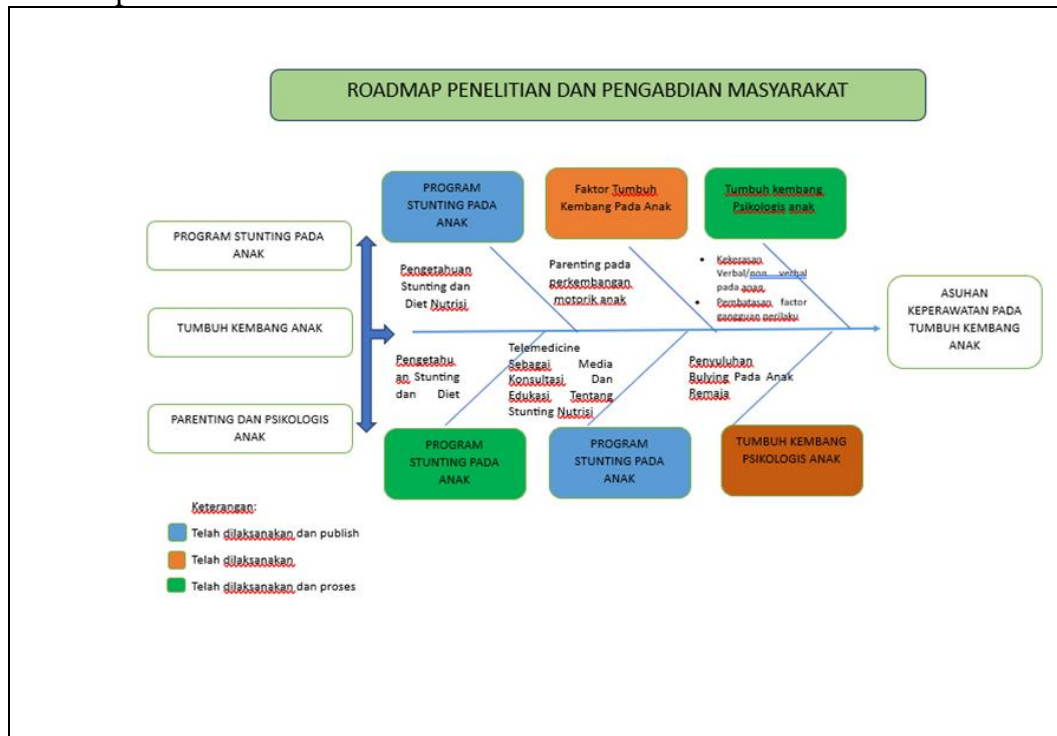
ROADMAP PENELITIAN DAN PENGABDIAN MASYARAKAT

PROGRAM STUNTING PADA ANAK

TUMBUH KEMBANG ANAK

PARENTING DAN PSIKOLOGIS ANAK

PROGRAM STUNTING PADA ANAK

Faktor Tumbuh Kembang Pada Anak

Tumbuh kembang Psikologis anak

Pengetahuan Stunting dan Diet Nutrisi

Parenting pada perkembangan motorik anak

• Kekerasan Verbal/non verbal pada anak
• Pembatasan factor gangguan perilaku

ASUHAN KEPERAWATAN PADA TUMBUH KEMBANG ANAK

Pengetahuan Stunting dan Diet

Telemedicine Sebagai Media Konsultasi Dan Edukasi Tentang Stunting Nutrisi

Penyuluhan Bulying Pada Anak Remaja

PROGRAM STUNTING PADA ANAK

PROGRAM STUNTING PADA ANAK

TUMBUH KEMBANG PSIKOLOGIS ANAK

Keterangan:

Telah dilaksanakan dan publish

Telah dilaksanakan

Telah dilaksanakan dan proses